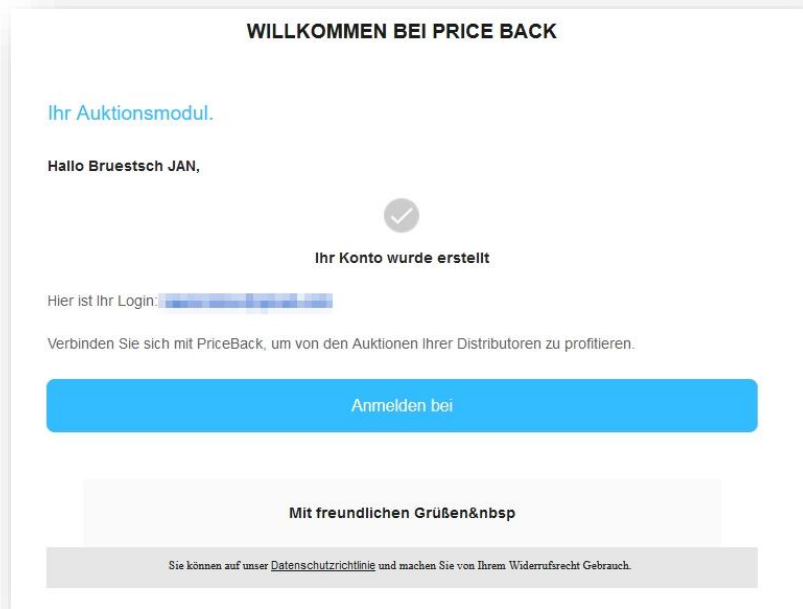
WILLKOMMEN BEI PRICE BACK

Ihr Auktionsmodul.

Hallo Bruestsch JAN,

Ihr Konto wurde erstellt

Hier ist Ihr Login: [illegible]

Verbinden Sie sich mit PriceBack, um von den Auktionen Ihrer Distributoren zu profitieren.

Anmelden bei

Mit freundlichen Grüßen&nbsp

Sie können auf unser Datenschutzrichtlinie und machen Sie von Ihrem Widerrufsrecht Gebrauch.